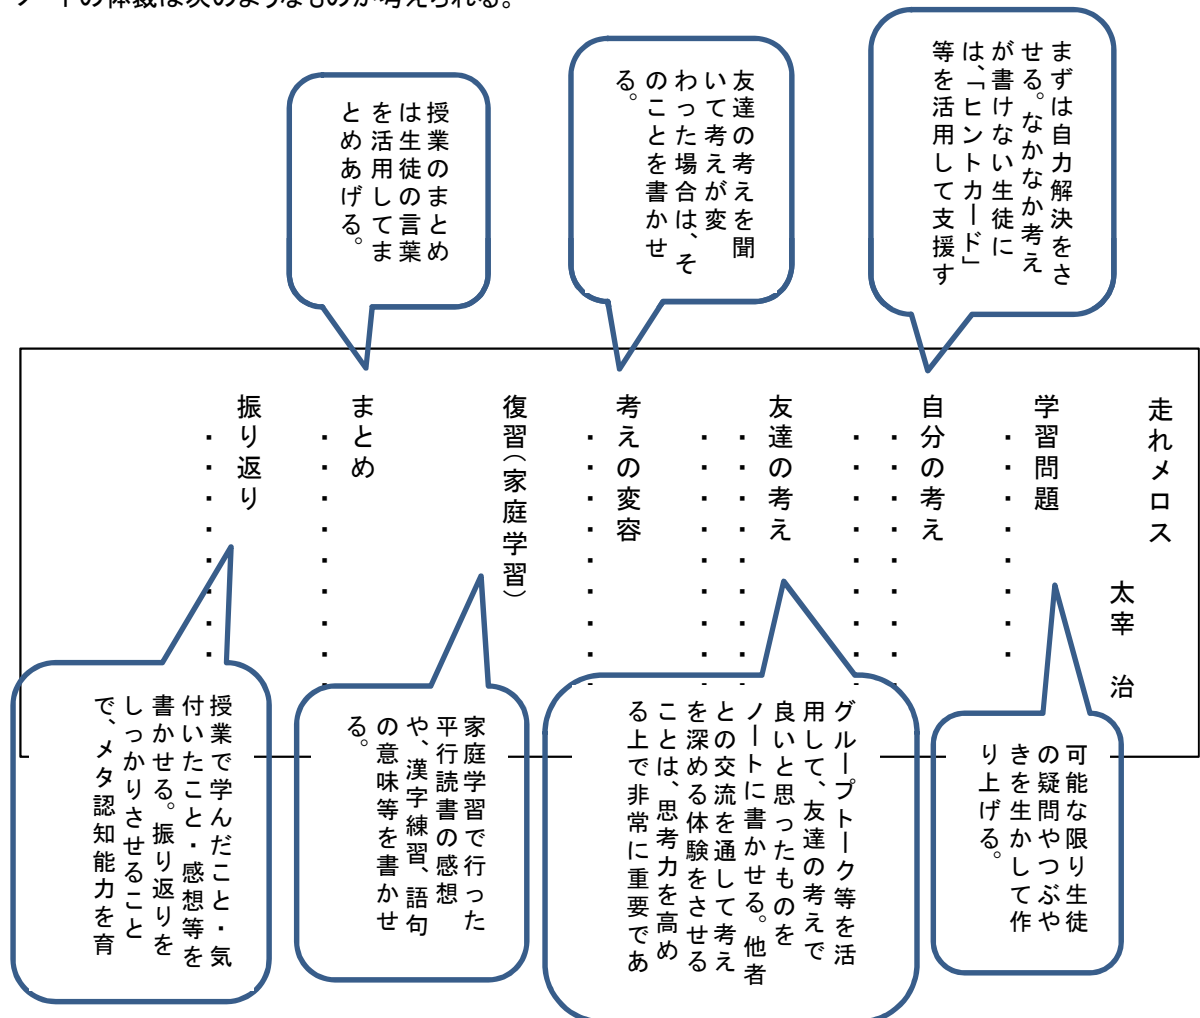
ートの体裁は次のようなものが考えられる。

まずは自力解決をさせる。なかなか考えが書けない生徒には、「ヒントカード」等を活用して支援する

友達の考えを聞いて考えが変わった場合は、そのことを書かせる。

授業のまとめは生徒の言葉を活用してまとめあげる。

走れメロス　太宰　治

学習問題

自分の考え

友達の考え

考えの変容

復習（家庭学習）

まとめ

振り返り

可能な限り生徒の疑問やつぶやきを生かして作り上げる。

グループトーク等を活用して、友達の考えで良いと思ったものをノートに書かせる。他者との交流を通して考えを深める体験をさせることは、思考力を高める上で非常に重要であ

家庭学習で行った平行読書の感想や、漢字練習、語句の意味等を書かせる。

授業で学んだこと・気付いたこと・感想等を書かせる。振り返りをしっかりさせることで、メタ認知能力を育